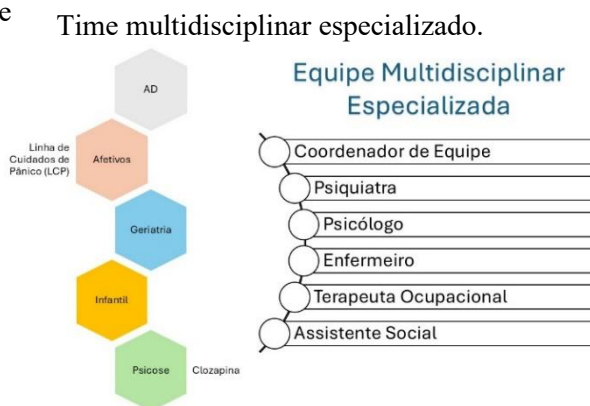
e

Time multidisciplinar especializado.

AD

Linha de Cuidados de Pânico (LCP)

Afetivos

Geriatria

Infantil

Psicose

Clozapina

Equipe Multidisciplinar Especializada

Coordenador de Equipe

Psiquiatra

Psicólogo

Enfermeiro

Terapeuta Ocupacional

Assistente Social